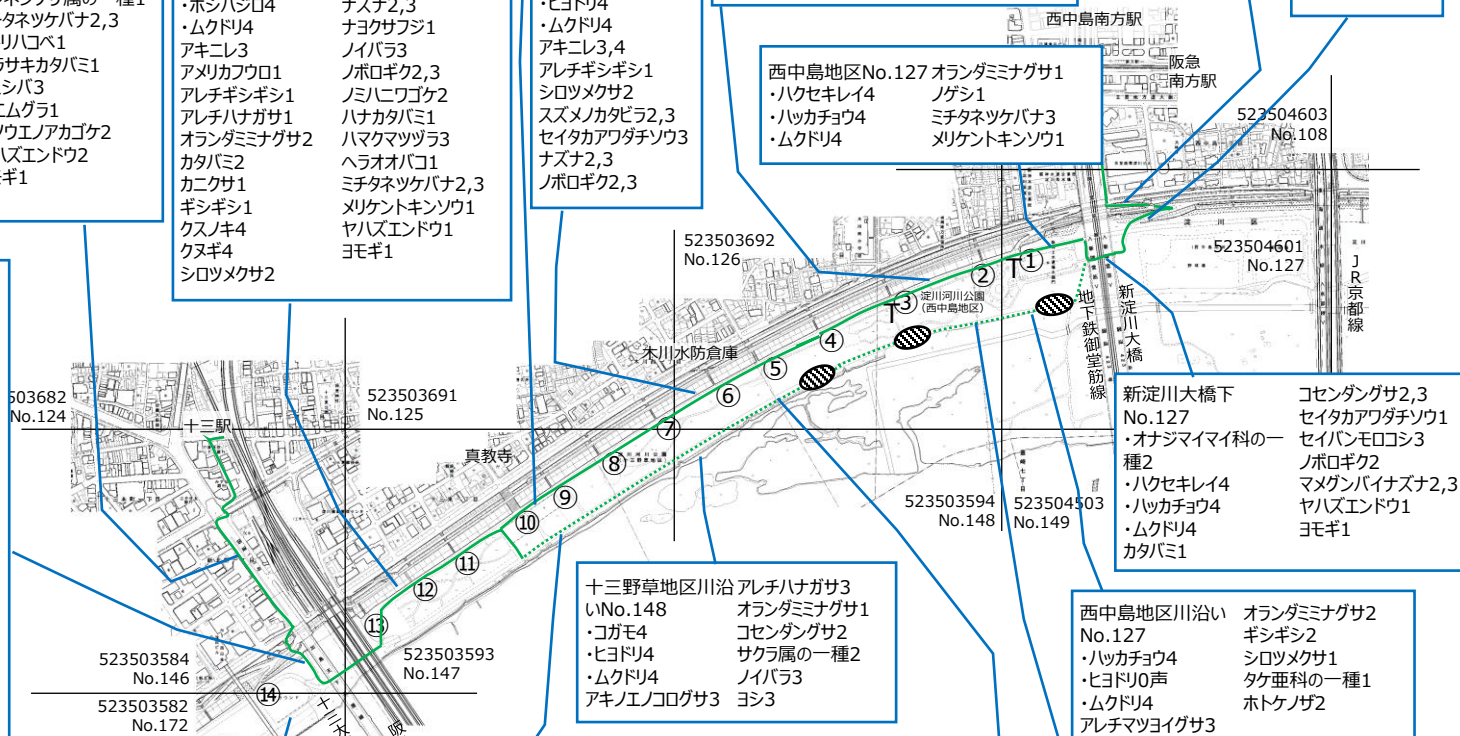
ホシブラ属の一種1
タネツケバナ2,3
リハコベ1
ラサキカタバミ1
シバ3
ムグラ1
ウエノアカゴケ2
ハズエンドウ2
モギ1

・ホシハジロ4
・ムクドリ4
アキニレ3
アメリカフウロ1
アレチギシギシ1
アレチハナガサ1
オランダミミナグサ2
カタバミ2
カニクサ1
ギシギシ1
クスノキ4
クヌギ4
シロツメクサ2

ナズナ2,3
ナヨクサフジ1
ノイバラ3
ノボロギク2,3
ノミハニワゴケ2
ハナカタバミ1
ハマクマツヅラ3
ヘラオオバコ1
ミチタネツケバナ2,3
メリケントキンソウ1
ヤハズエンドウ1
ヨモギ1

・ヒヨドリ4
・ムクドリ4
アキニレ3,4
アレチギシギシ1
シロツメクサ2
スズメノカタビラ2,3
セイタカアワダチソウ3
ナズナ2,3
ノボロギク2,3

西中島南方駅
阪急南方駅

西中島地区No.127
・ハクセキレイ4
・ハッカチョウ4
・ムクドリ4

オランダミミナグサ1
ノゲシ1
ミチタネツケバナ3
メリケントキンソウ1

523504603
No.108

523503692
No.126

523504601
No.127

JR京都線

新淀川大橋

地下鉄御堂筋線

淀川河川公園(西中島地区)

木川水防倉庫

① ② ③ ④ ⑤ ⑥ ⑦ ⑧ ⑨ ⑩ ⑪ ⑫ ⑬ ⑭

503682
No.124

523503691
No.125

十三駅

真教寺

新淀川大橋下
No.127
・オナジマイマイ科の一種2
・ハクセキレイ4
・ハッカチョウ4
・ムクドリ4
カタバミ1

コセンダングサ2,3
セイタカアワダチソウ1
セイバンモロコシ3
ノボロギク2
マメグンバイナズナ2,3
ヤハズエンドウ1
ヨモギ1

523503594
No.148

523504503
No.149

十三野草地区川沿いNo.148
・コガモ4
・ヒヨドリ4
・ムクドリ4
アキノエノコログサ3

アレチハナガサ3
オランダミミナグサ1
コセンダングサ2
サクラ属の一種2
ノイバラ3
ヨシ3

西中島地区川沿いNo.127
・ハッカチョウ4
・ヒヨドリ0声
・ムクドリ4
アレチマツヨイグサ3

オランダミミナグサ2
ギシギシ2
シロツメクサ1
タケ亜科の一種1
ホトケノザ2

523503584
No.146

523503593
No.147

523503582
No.172